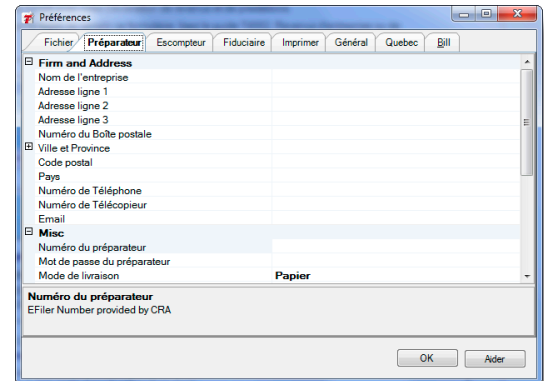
Préférences

Fichier | Préparateur | Escompteur | Fiduciaire | Imprimer | Général | Quebec | Bill

Firm and Address
Nom de l'entreprise
Adresse ligne 1
Adresse ligne 2
Adresse ligne 3
Numéro du Boîte postale
Ville et Province
Code postal
Pays
Numéro de Téléphone
Numéro de Télécopieur
Email
Misc
Numéro du préparateur
Mot de passe du préparateur
Mode de livraison | Papier

Numéro du préparateur
EFiler Number provided by CRA

OK | Aider